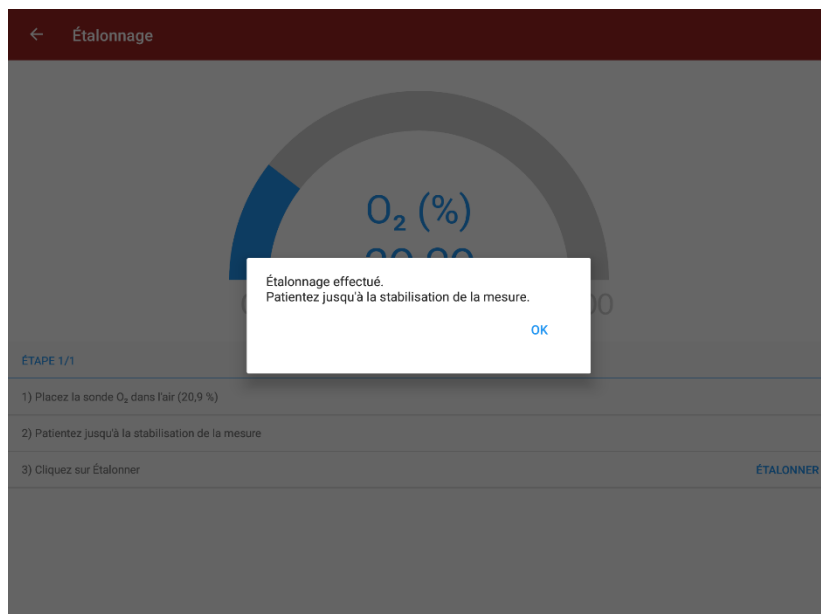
Étalonnage

$O_2$ (%)

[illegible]

Étalonnage effectué.
Patientez jusqu'à la stabilisation de la mesure.

OK

ÉTAPE 1/1

1) Placez la sonde $O_2$ dans l'air (20,9 %)

2) Patientez jusqu'à la stabilisation de la mesure

3) Cliquez sur Étalonner

ÉTALONNER